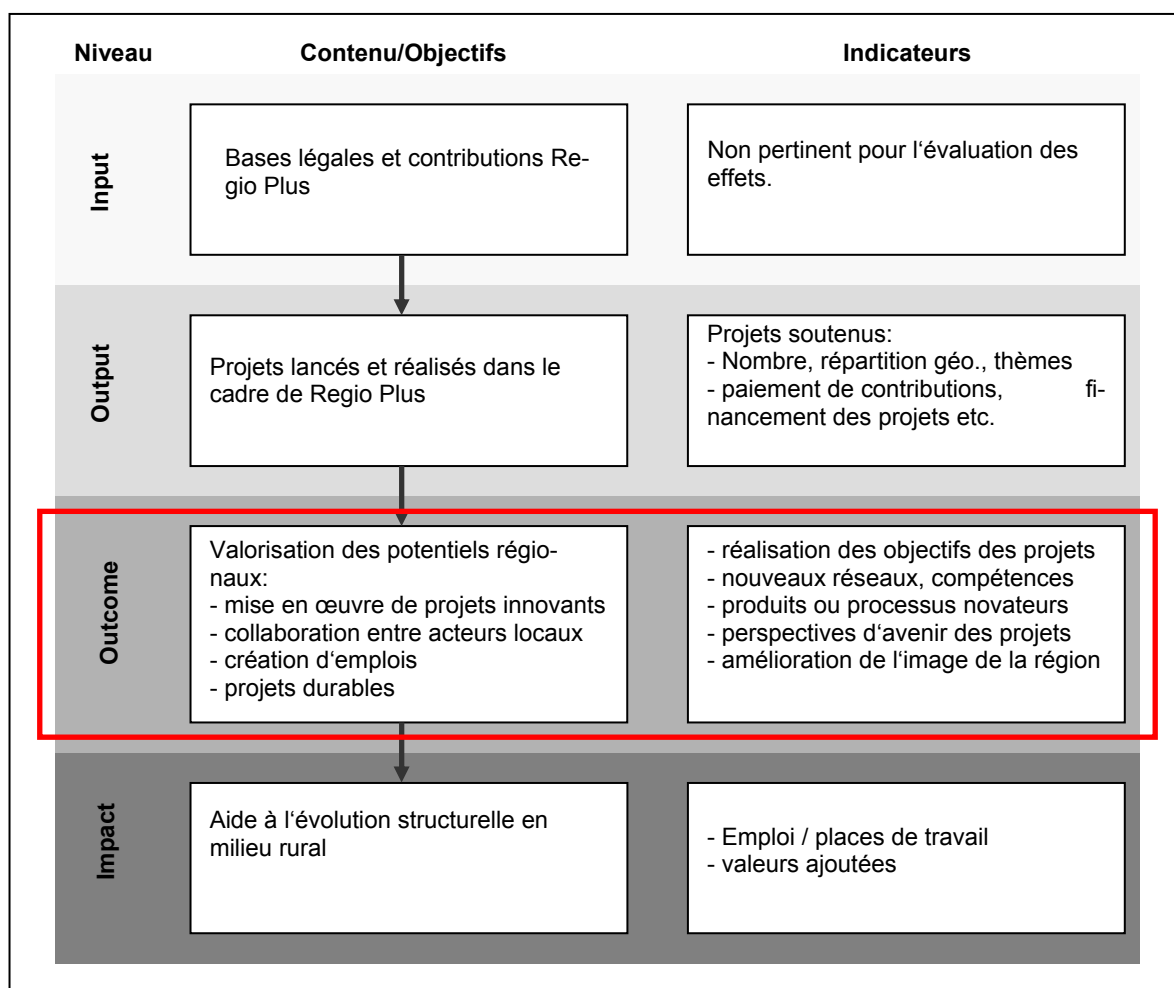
| Niveau | Contenu/Objectifs | Indicateurs |
|---|---|---|
| Input | Bases légales et contributions Regio Plus | Non pertinent pour l'évaluation des effets. |
| Output | Projets lancés et réalisés dans le cadre de Regio Plus | Projets soutenus:<br>- Nombre, répartition géo., thèmes<br>- paiement de contributions, financement des projets etc. |
| Outcome | Valorisation des potentiels régionaux:<br>- mise en œuvre de projets innovants<br>- collaboration entre acteurs locaux<br>- création d'emplois<br>- projets durables | - réalisation des objectifs des projets<br>- nouveaux réseaux, compétences<br>- produits ou processus novateurs<br>- perspectives d'avenir des projets<br>- amélioration de l'image de la région |
| Impact | Aide à l'évolution structurelle en milieu rural | - Emploi / places de travail<br>- valeurs ajoutées |